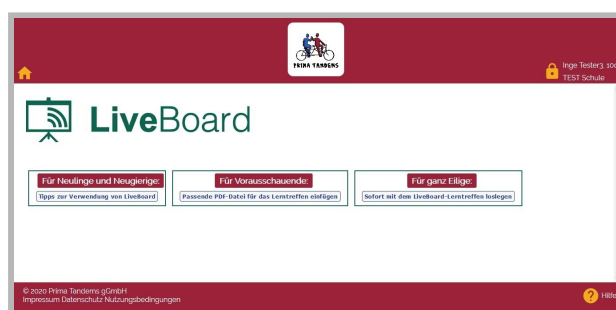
PRIMA TANDEMS

Inge Tester3 10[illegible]
TEST Schule

LiveBoard

Für Neulinge und Neugierige:
Tipps zur Verwendung von LiveBoard

Für Vorausschauende:
Passende PDF-Datei für das Lerntreffen einfügen

Für ganz Eilige:
Sofort mit dem LiveBoard-Lerntreffen loslegen

© 2020 Prima Tandems gGmbH
Impressum Datenschutz Nutzungsbedingungen

Hilfe